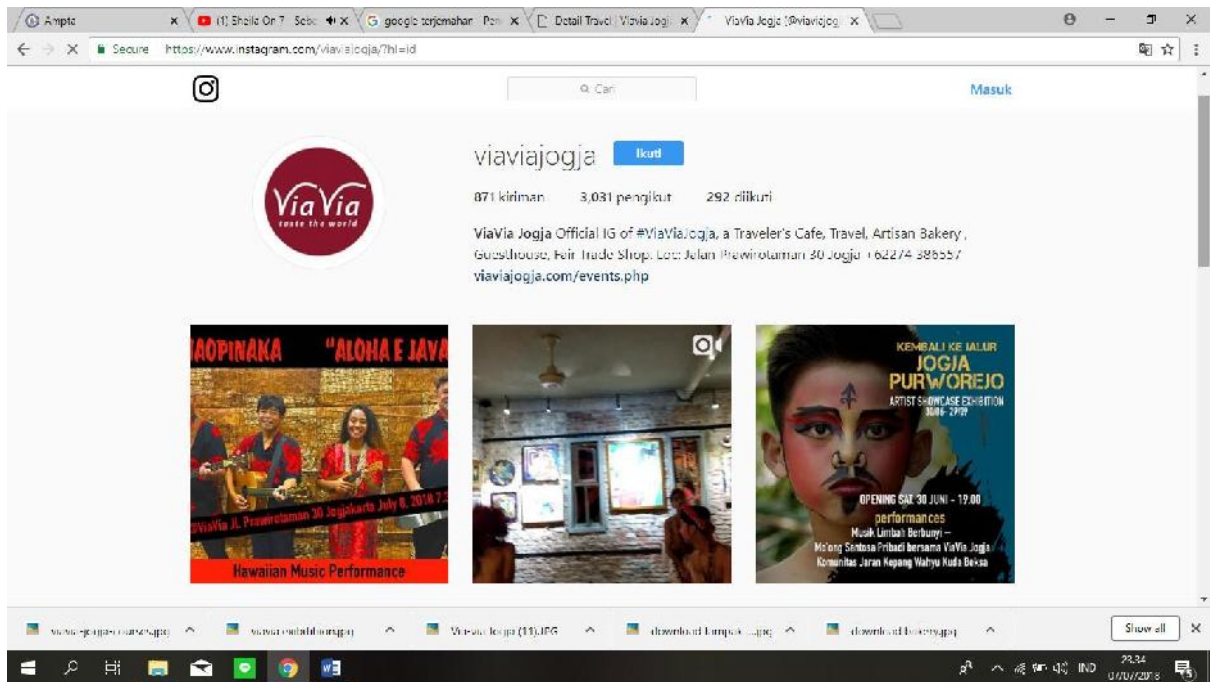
Ampta
(1) Sheila On 7 - Sebo
google terjemahan - Pen
Detail Travel | Viavia Jogj
ViaVia Jogja (@viavjog
Secure https://www.instagram.com/viaviajogja/?hl=id

Cari
Masuk

ViaVia
taste the world

viaviajogja Ikuti
871 kiriman 3,031 pengikut 292 diikuti
ViaVia Jogja Official IG of #ViaViaJogja, a Traveler's Cafe, Travel, Artisan Bakery, Guesthouse, Fair Trade Shop. Loc: Jalan Prawirotaman 30 Jogja +62274 386557
viaviajogja.com/events.php

AOPINAKA "ALOHA E JAVA
@ViaVia Jl. Prawirotaman 30 Jogjakarta July 6, 2018 7
Hawaiian Music Performance

KEMBALI KE JALUR
JOGJA
PURWOREJO
ARTIST SHOWCASE EXHIBITION
OPENING SAT 30 JUNI - 19.00
performances
Musik Limbah Berbunyi -
Malang Santosa Pribadi bersama ViaVia Jogja
Komunitas Jaran Kepang Wahyu Kuda Beksa

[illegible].jpg
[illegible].jpg
Viavia Jogja (11).JPG
download lumpak...jpg
download bakery.jpg
Show all

IND 23.34 07/07/2018